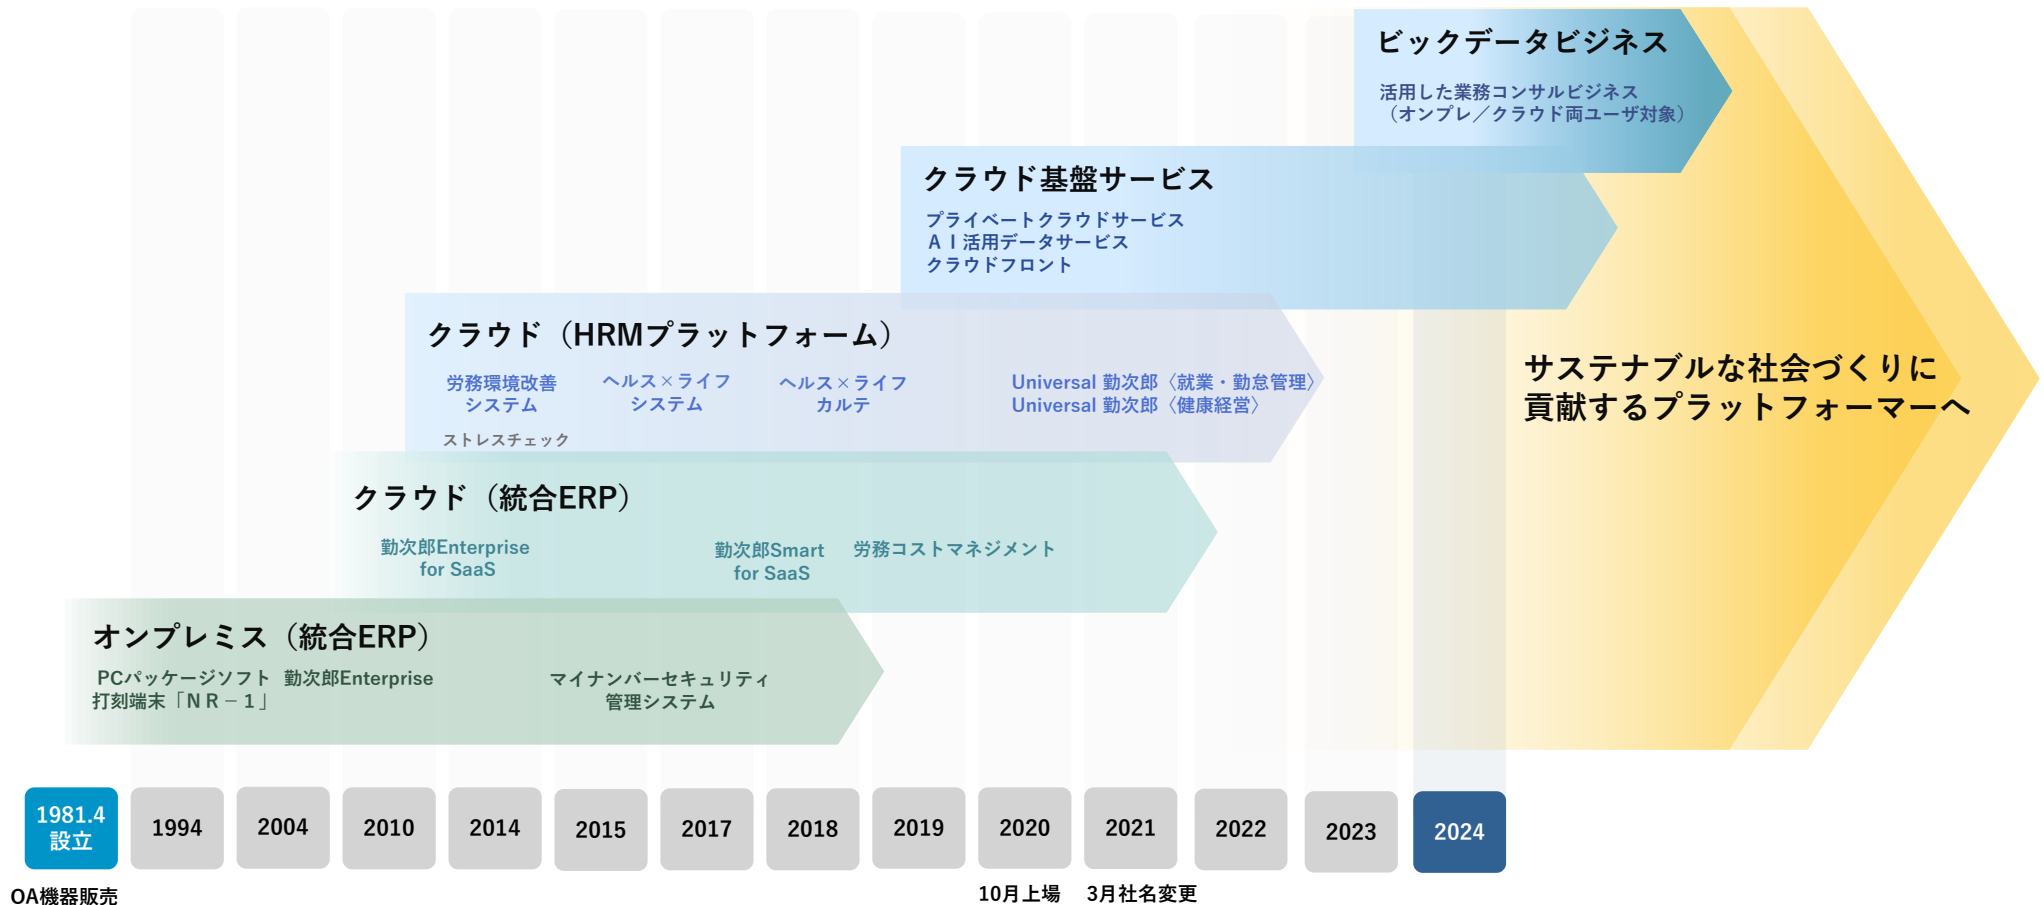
ビックデータビジネス

活用した業務コンサルビジネス
（オンプレ／クラウド両ユーザ対象）

クラウド基盤サービス

プライベートクラウドサービス
ＡＩ活用データサービス
クラウドフロント

クラウド（HRMプラットフォーム）

労務環境改善システム

ヘルス×ライフシステム

ヘルス×ライフカルテ

Universal 勤次郎〈就業・勤怠管理〉
Universal 勤次郎〈健康経営〉

ストレスチェック

サステナブルな社会づくりに
貢献するプラットフォーマーへ

クラウド（統合ERP）

勤次郎Enterprise for SaaS

勤次郎Smart for SaaS

労務コストマネジメント

オンプレミス（統合ERP）

PCパッケージソフト
打刻端末「ＮＲ－１」

勤次郎Enterprise

マイナンバーセキュリティ管理システム

1981.4 設立

OA機器販売

1994

2004

2010

2014

2015

2017

2018

2019

2020

10月上場

2021

3月社名変更

2022

2023

2024